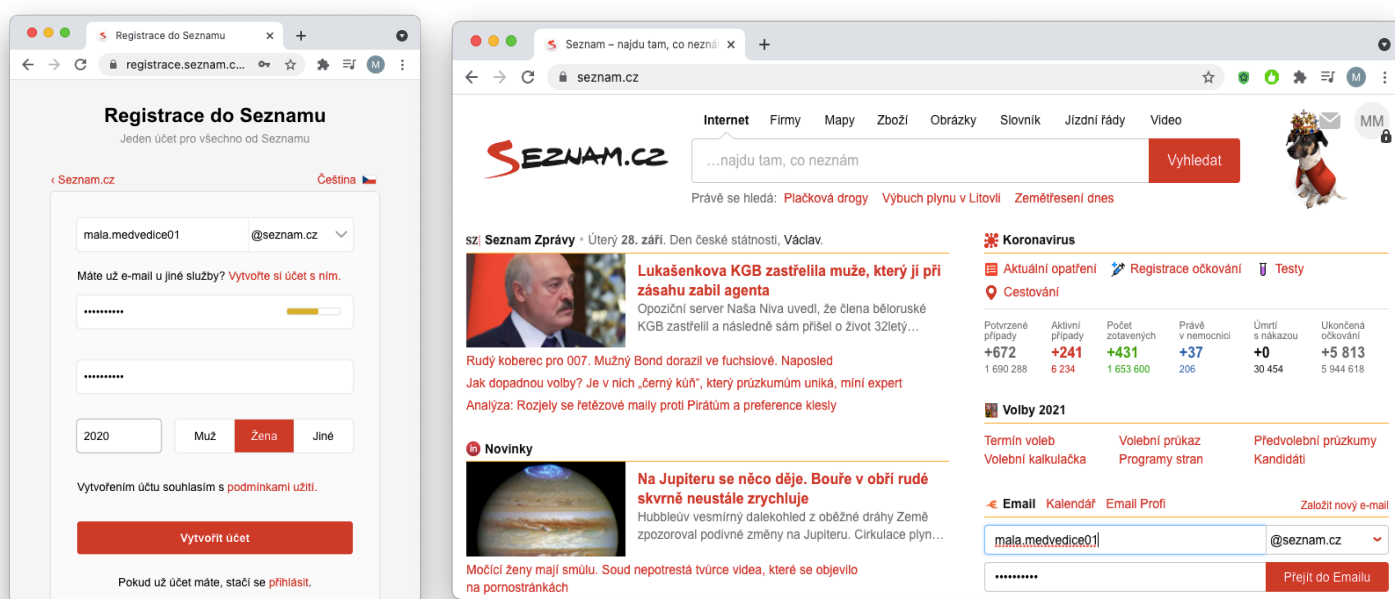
S Registrace do Seznamu ×
+
registrace.seznam.c...
M

Registrace do Seznamu
Jeden účet pro všechno od Seznamu

‹ Seznam.cz
Čeština

mala.medvedice01
@seznam.cz

Máte už e-mail u jiné služby? Vytvořte si účet s ním.

••••••••••

••••••••••

2020
Muž
Žena
Jiné

Vytvořením účtu souhlasím s podmínkami užití.

Vytvořit účet

Pokud už účet máte, stačí se přihlásit.

S Seznam – najdu tam, co nezná ×
+
seznam.cz
M

Internet
Firmy
Mapy
Zboží
Obrázky
Slovník
Jízdní řády
Video

MM

SEZNAM.CZ

…najdu tam, co neznám
Vyhledat

Právě se hledá: Plačková drogy Výbuch plynu v Litovli Zemětřesení dnes

SZ Seznam Zprávy • Úterý 28. září. Den české státnosti, Václav.

Lukašenkova KGB zastřelila muže, který jí při zásahu zabil agenta
Opoziční server Naša Niva uvedl, že člena běloruské KGB zastřelil a následně sám přišel o život 32letý…

Rudý koberec pro 007. Mužný Bond dorazil ve fuchsiové. Naposled
Jak dopadnou volby? Je v nich „černý kůň", který průzkumům uniká, míní expert
Analýza: Rozjely se řetězové maily proti Pirátům a preference klesly

Novinky

Na Jupiteru se něco děje. Bouře v obří rudé skvrně neustále zrychluje
Hubbleův vesmírný dalekohled z oběžné dráhy Země zpozoroval podivné změny na Jupiteru. Cirkulace plyn…

Močící ženy mají smůlu. Soud nepotrestá tvůrce videa, které se objevilo na pornostránkách

Koronavirus
Aktuální opatření
Registrace očkování
Testy
Cestování

| Potvrzené případy | Aktivní případy | Počet zotavených | Právě v nemocnici | Úmrtí s nákazou | Ukončená očkování |
|---|---|---|---|---|---|
| +672 | +241 | +431 | +37 | +0 | +5 813 |
| 1 690 288 | 6 234 | 1 653 600 | 206 | 30 454 | 5 944 618 |

Volby 2021
Termín voleb
Volební průkaz
Předvolební průzkumy
Volební kalkulačka
Programy stran
Kandidáti

Email Kalendář Email Profi
Založit nový e-mail

mala.medvedice01
@seznam.cz
••••••••••
Přejít do Emailu